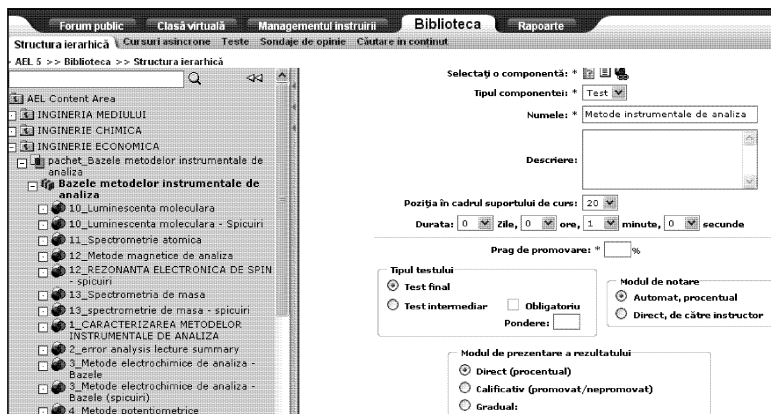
Forum public | Clasă virtuală | Managementul instruirii | Biblioteca | Rapoarte

Structura ierarhică | Cursuri asincrone | Teste | Sondaje de opinie | Căutare în conținut

AEL 5 >> Biblioteca >> Structura ierarhică

AEL Content Area
INGINERIA MEDIULUI
INGINERIE CHIMICA
INGINERIE ECONOMICA
pachet_Bazele metodelor instrumentale de analiza
Bazele metodelor instrumentale de analiza
10_Luminescenta moleculara
10_Luminescenta moleculara - Spicuiri
11_Spectrometrie atomica
12_Metode magnetice de analiza
12_REZONANTA ELECTRONICA DE SPIN - spicuiri
13_Spectrometria de masa
13_spectrometrie de masa - spicuiri
1_CARACTERIZAREA METODELOR INSTRUMENTALE DE ANALIZA
2_error analysis lecture summary
3_Metode electrochimice de analiza - Bazele
3_Metode electrochimice de analiza - Bazele (spicuiri)
4_Metode potentiometrice

Selectați o componentă: *
Tipul componentei: * Test
Numele: * Metode instrumentale de analiza
Descriere:
Poziția în cadrul suportului de curs: 20
Durata: 0 zile, 0 ore, 1 minute, 0 secunde
Prag de promovare: * %

Tipul testului
Test final
Test intermediar
Obligatoriu
Pondere:

Modul de notare
Automat, procentual
Direct, de către instructor

Modul de prezentare a rezultatului
Direct (procentual)
Calificativ (promovat/nepromovat)
Gradual: